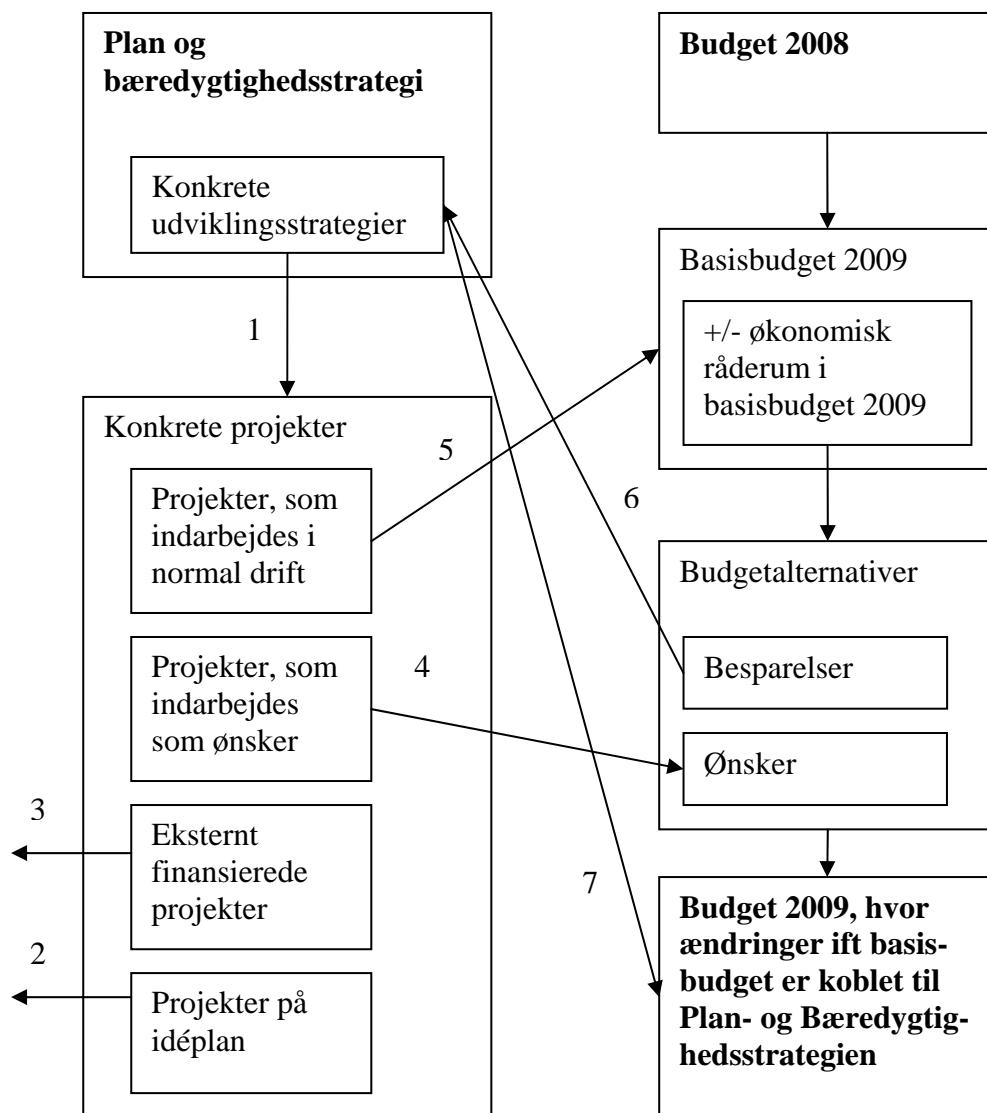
**Plan og bæredygtighedsstrategi**

Konkrete udviklingsstrategier

**Budget 2008**

Basisbudget 2009

+/- økonomisk råderum i basisbudget 2009

1

Konkrete projekter

5

6

Projekter, som indarbejdes i normal drift

Budgetalternativer

Projekter, som indarbejdes som ønsker

4

Besparelser

Ønsker

3

Eksternt finansierede projekter

7

**Budget 2009, hvor ændringer ift basis-budget er koblet til Plan- og Bæredygtig-hedsstrategien**

2

Projekter på idéplan